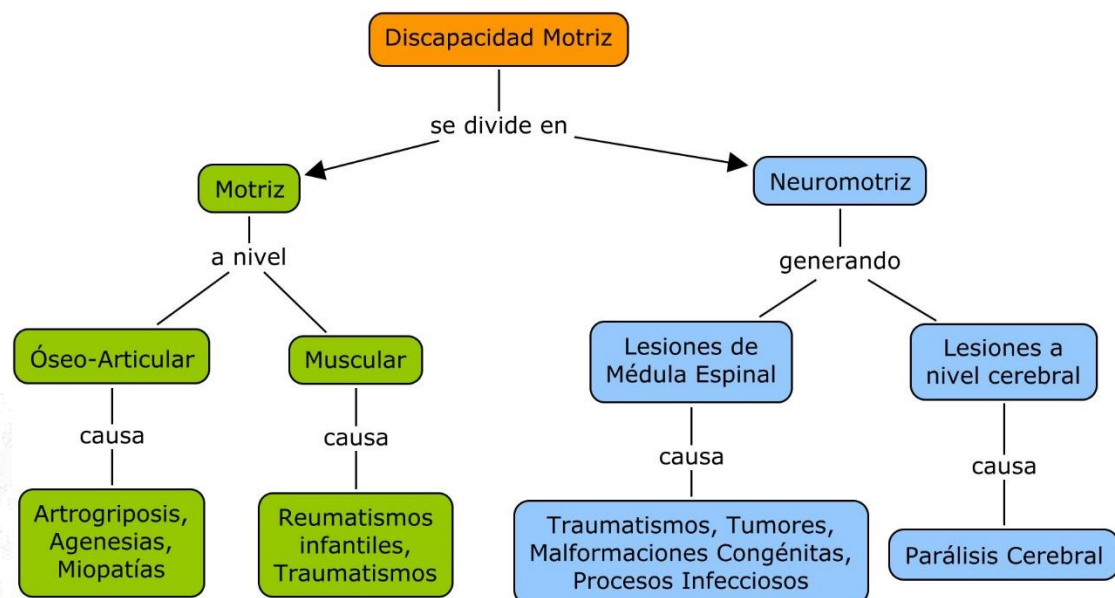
Discapacidad Motriz

se divide en

Motriz

Neuromotriz

a nivel

generando

Óseo-Articular

Muscular

Lesiones de Médula Espinal

Lesiones a nivel cerebral

causa

causa

causa

causa

Artrogriposis, Agenesias, Miopatías

Reumatismos infantiles, Traumatismos

Traumatismos, Tumores, Malformaciones Congénitas, Procesos Infecciosos

Parálisis Cerebral